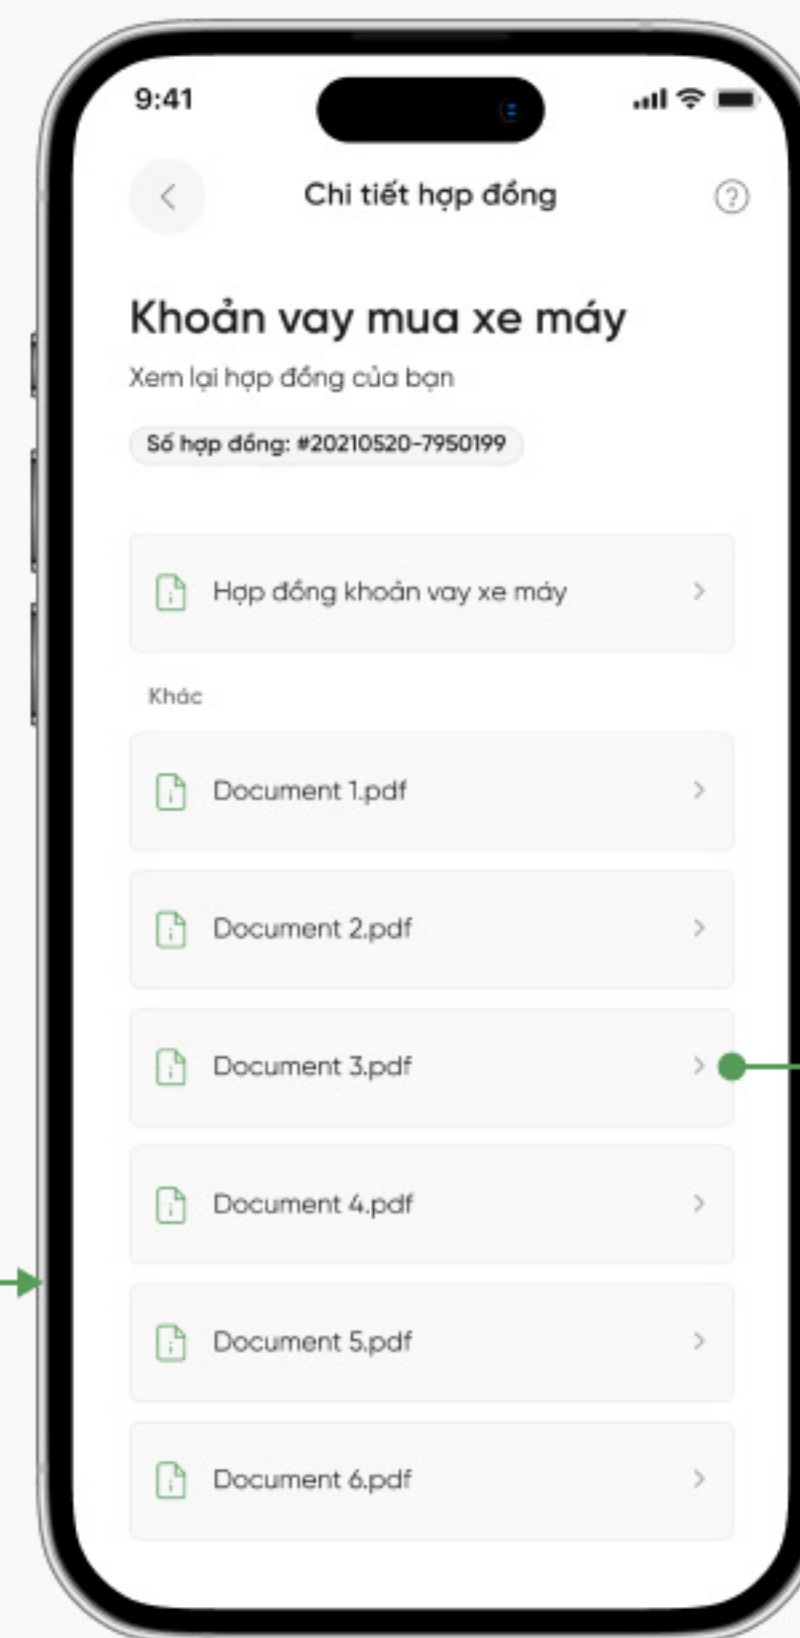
9:41

Chi tiết hợp đồng

Khoản vay mua xe máy

Xem lại hợp đồng của bạn

Số hợp đồng: #20210520-7950199

Hợp đồng khoản vay xe máy

Khác

Document 1.pdf

Document 2.pdf

Document 3.pdf

Document 4.pdf

Document 5.pdf

Document 6.pdf